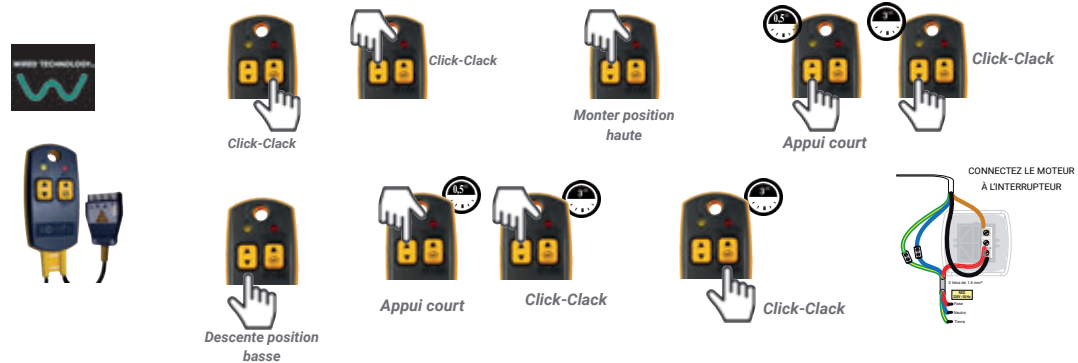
WIRED TECHNOLOGY

Click-Clack

Click-Clack

Monter position haute

0.5

3"

Click-Clack

Appui court

CONNECTEZ LE MOTEUR À L'INTERRUPTEUR

Descente position basse

0.5

Appui court

3"

Click-Clack

3"

Click-Clack